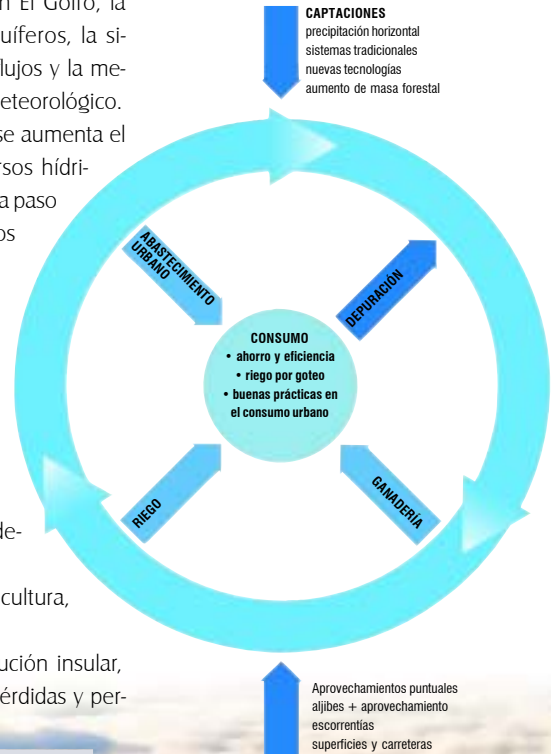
n El Golfo, la
uíferos, la si-
lujos y la me-
eteorológico.
se aumenta el
rsos hídri-
a paso
os

de-

cultura,

ución insular,
érdidas y per-

CAPTACIONES
precipitación horizontal
sistemas tradicionales
nuevas tecnologías
aumento de masa forestal

ABASTECIMIENTO URBANO

DEPURACIÓN

CONSUMO
• ahorro y eficiencia
• riego por goteo
• buenas prácticas en el consumo urbano

RIEGO

GANADERÍA

Aprovechamientos puntuales
aljibes + aprovechamiento
escorrentías
superficies y carreteras